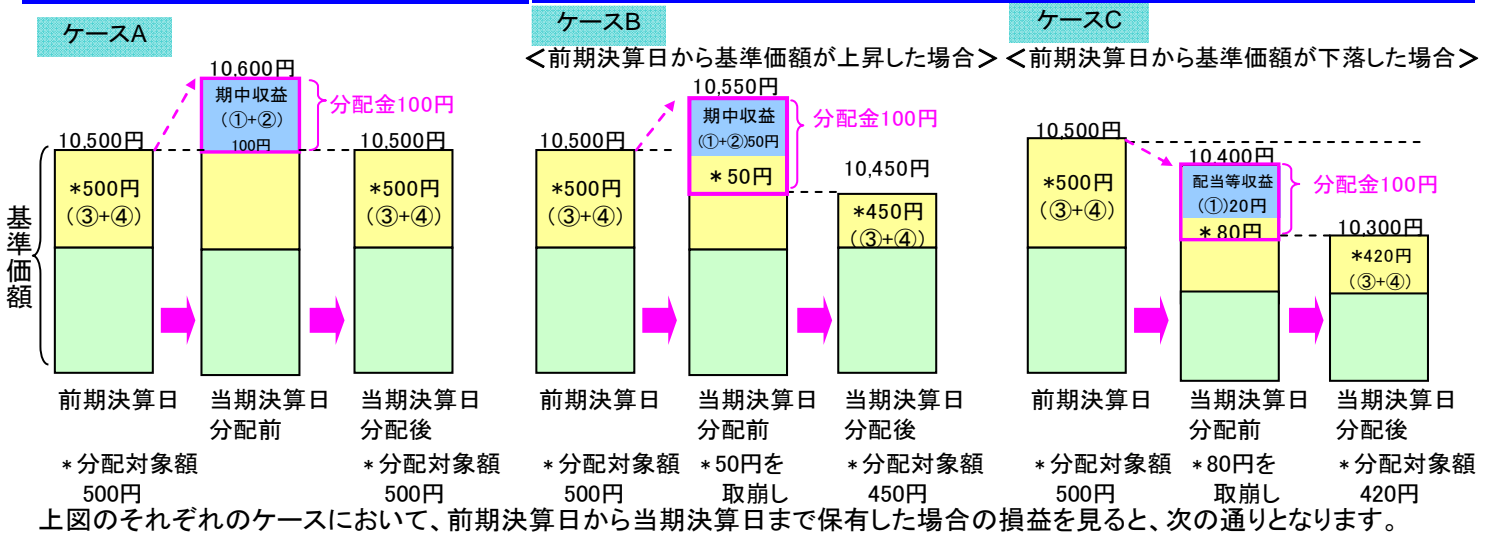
ケースA

基準価額

10,600円
期中収益
(①+②)
100円
分配金100円

10,500円
*500円
(③+④)

10,500円
*500円
(③+④)

前期決算日

当期決算日
分配前

当期決算日
分配後

＊分配対象額
500円

＊分配対象額
500円

ケースB
＜前期決算日から基準価額が上昇した場合＞

10,550円
期中収益
(①+②)50円
＊50円
分配金100円

10,500円
*500円
(③+④)

10,450円
*450円
(③+④)

前期決算日

当期決算日
分配前

当期決算日
分配後

＊分配対象額
500円

＊50円を
取崩し

＊分配対象額
450円

ケースC
＜前期決算日から基準価額が下落した場合＞

10,500円
*500円
(③+④)

10,400円
配当等収益
(①)20円
＊80円
分配金100円

10,300円
*420円
(③+④)

前期決算日

当期決算日
分配前

当期決算日
分配後

＊分配対象額
500円

＊80円を
取崩し

＊分配対象額
420円

上図のそれぞれのケースにおいて、前期決算日から当期決算日まで保有した場合の損益を見ると、次の通りとなります。